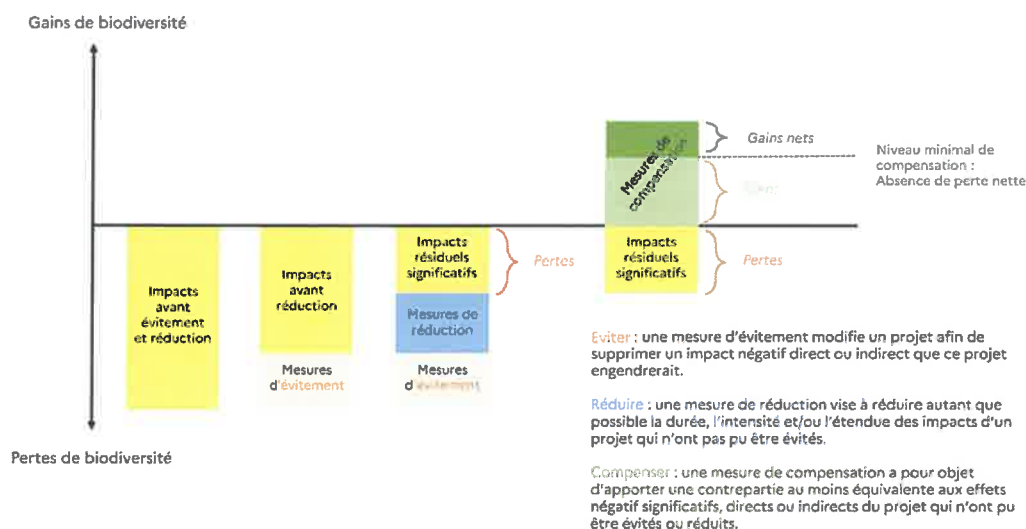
Gains de biodiversité

Impacts avant évitement et réduction

Impacts avant réduction

Mesures d'évitement

Impacts résiduels significatifs

Pertes

Mesures de réduction

Mesures d'évitement

Mesures de compensation

Gains nets

Gains

Niveau minimal de compensation : Absence de perte nette

Impacts résiduels significatifs

Pertes

Pertes de biodiversité

Eviter : une mesure d'évitement modifie un projet afin de supprimer un impact négatif direct ou indirect que ce projet engendrerait.

Réduire : une mesure de réduction vise à réduire autant que possible la durée, l'intensité et/ou l'étendue des impacts d'un projet qui n'ont pas pu être évités.

Compenser : une mesure de compensation a pour objet d'apporter une contrepartie au moins équivalente aux effets négatif significatifs, directs ou indirects du projet qui n'ont pu être évités ou réduits.